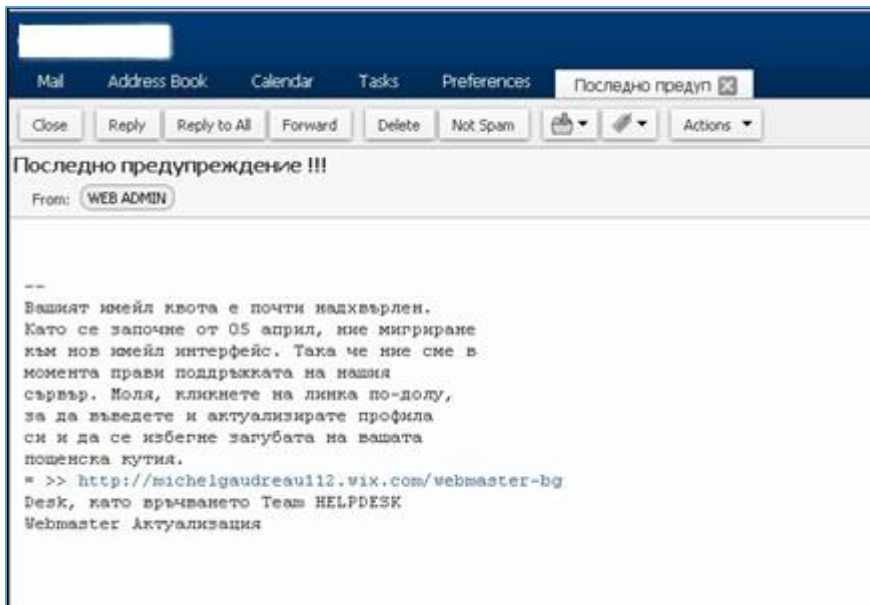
Mail Address Book Calendar Tasks Preferences Последно предуп

Close Reply Reply to All Forward Delete Not Spam Actions

Последно предупреждение !!!

From: WEB ADMIN

--
Вашият имейл квота е почти надхвърлен. Като се започне от 05 април, ние мигрираме към нов имейл интерфейс. Така че ние сме в момента прави поддръжката на нашия сървър. Моля, кликнете на линка по-долу, за да въведете и актуализирате профила си и да се избегне загубата на вашата пощенска кутия.
= >> http://michelgaudreau112.wix.com/webmaster-bg
Desk, като връчването Team HELPDESK
Webmaster Актуализация